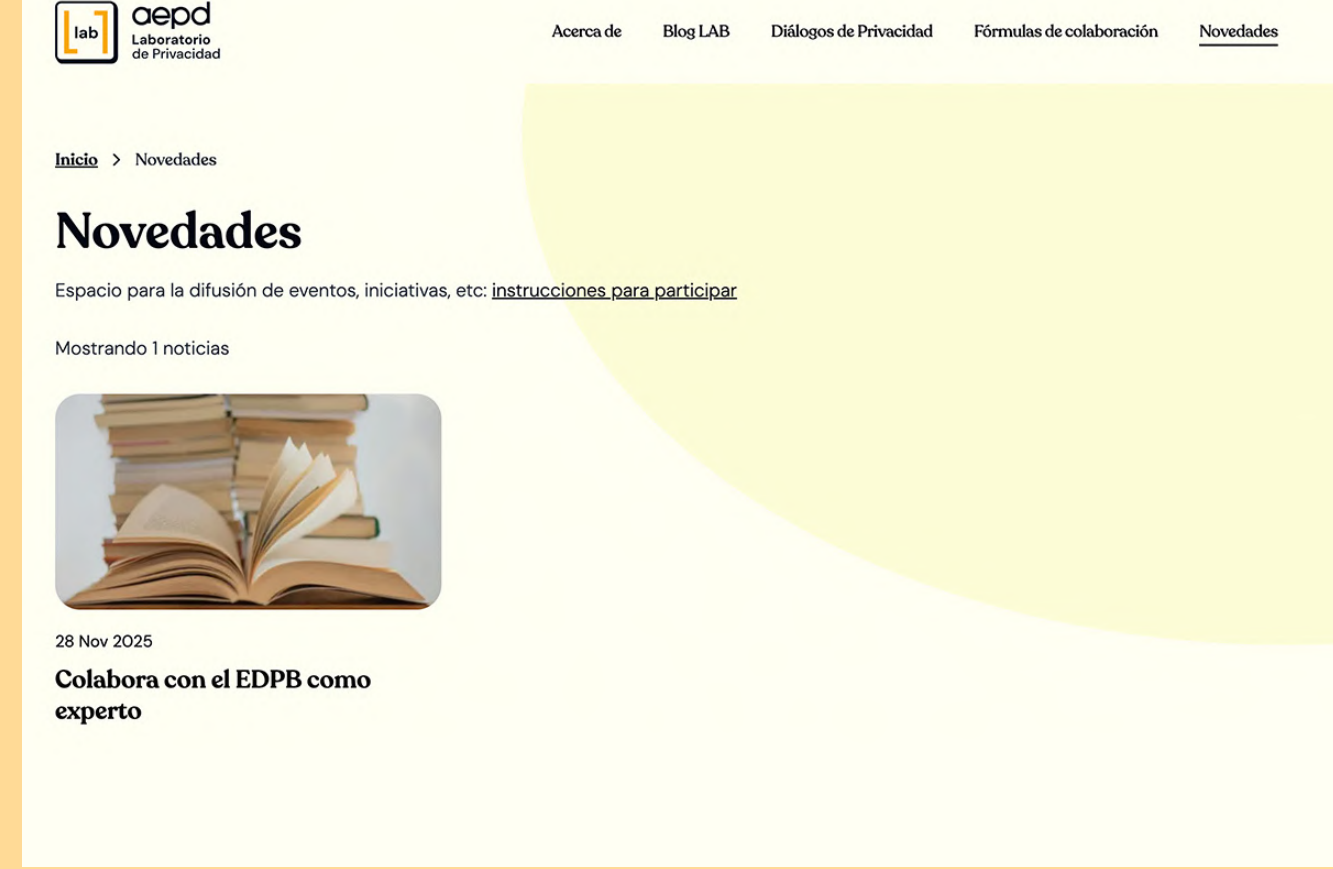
lab aepd Laboratorio de Privacidad

Acerca de Blog LAB Diálogos de Privacidad Fórmulas de colaboración Novedades

Inicio > Novedades

Novedades

Espacio para la difusión de eventos, iniciativas, etc: instrucciones para participar

Mostrando 1 noticias

28 Nov 2025

Colabora con el EDPB como experto